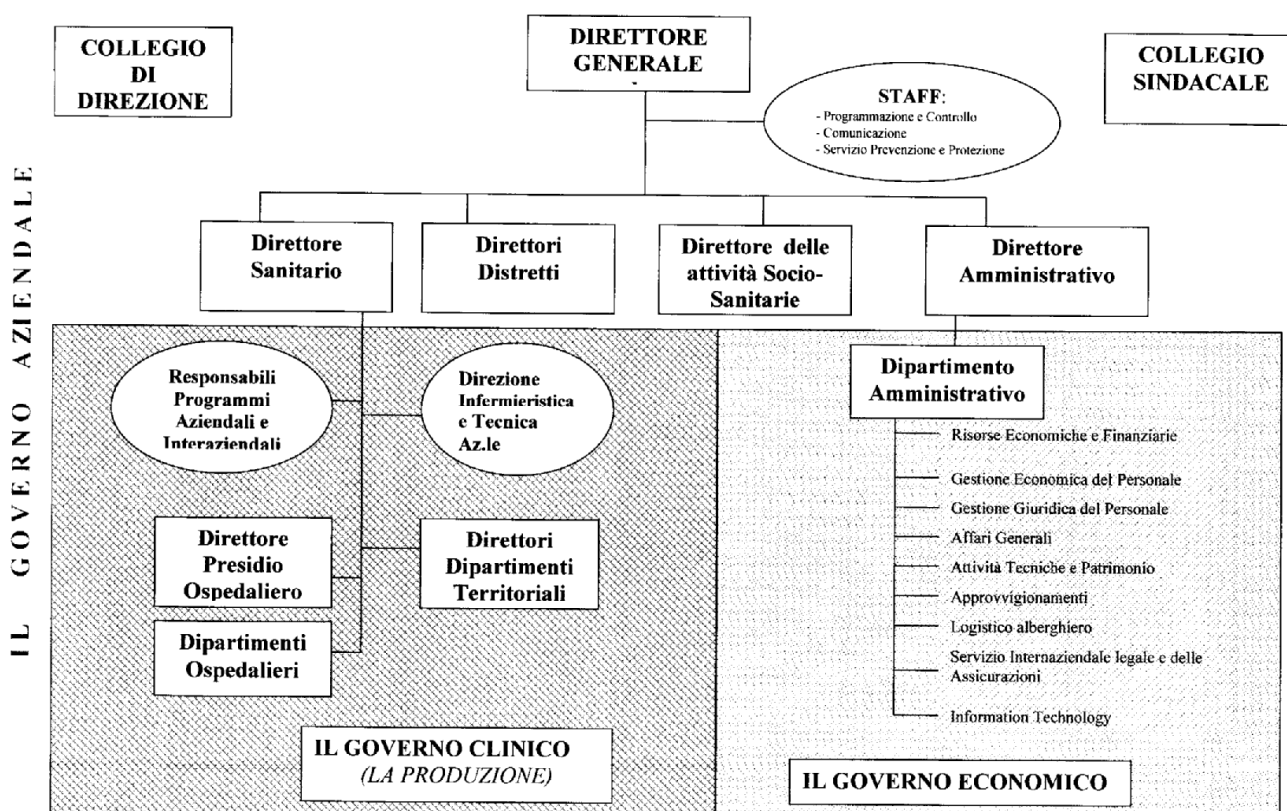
IL GOVERNO AZIENDALE

COLLEGIO DI DIREZIONE

DIRETTORE GENERALE

COLLEGIO SINDACALE

STAFF:
- Programmazione e Controllo
- Comunicazione
- Servizio Prevenzione e Protezione

Direttore Sanitario

Direttori Distretti

Direttore delle attività Socio-Sanitarie

Direttore Amministrativo

Responsabili Programmi Aziendali e Interaziendali

Direzione Infermieristica e Tecnica Az.le

Direttore Presidio Ospedaliero

Direttori Dipartimenti Territoriali

Dipartimenti Ospedalieri

IL GOVERNO CLINICO
(LA PRODUZIONE)

Dipartimento Amministrativo

Risorse Economiche e Finanziarie
Gestione Economica del Personale
Gestione Giuridica del Personale
Affari Generali
Attività Tecniche e Patrimonio
Approvvigionamenti
Logistico alberghiero
Servizio Internaziendale legale e delle Assicurazioni
Information Technology

IL GOVERNO ECONOMICO